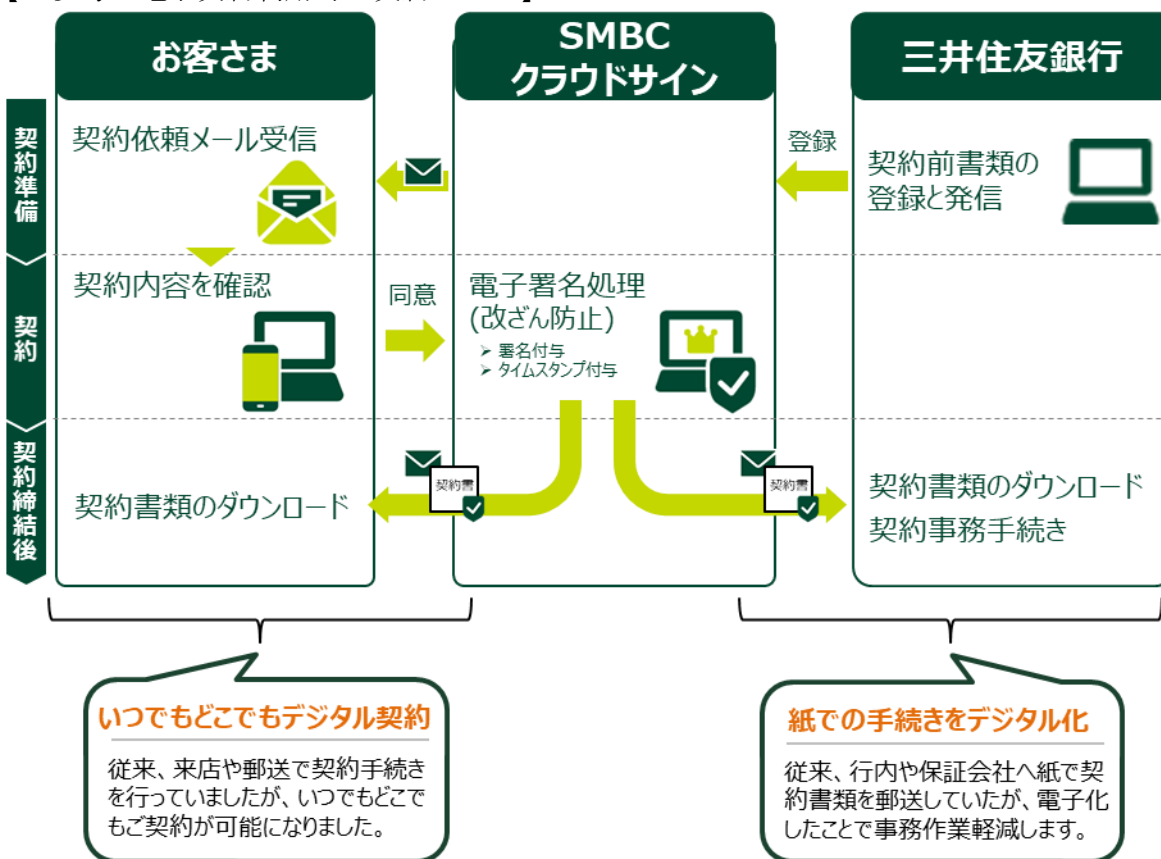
お客さま

SMBC クラウドサイン

三井住友銀行

契約準備

契約

契約締結後

契約依頼メール受信

登録

契約前書類の登録と発信

契約内容を確認

同意

電子署名処理 (改ざん防止)

➢ 署名付与
➢ タイムスタンプ付与

契約書

契約書

契約書類のダウンロード

契約書類のダウンロード
契約事務手続き

いつでもどこでもデジタル契約

従来、来店や郵送で契約手続きを行っていましたが、いつでもどこでもご契約が可能になりました。

紙での手続きをデジタル化

従来、行内や保証会社へ紙で契約書類を郵送していたが、電子化したことで事務作業軽減します。